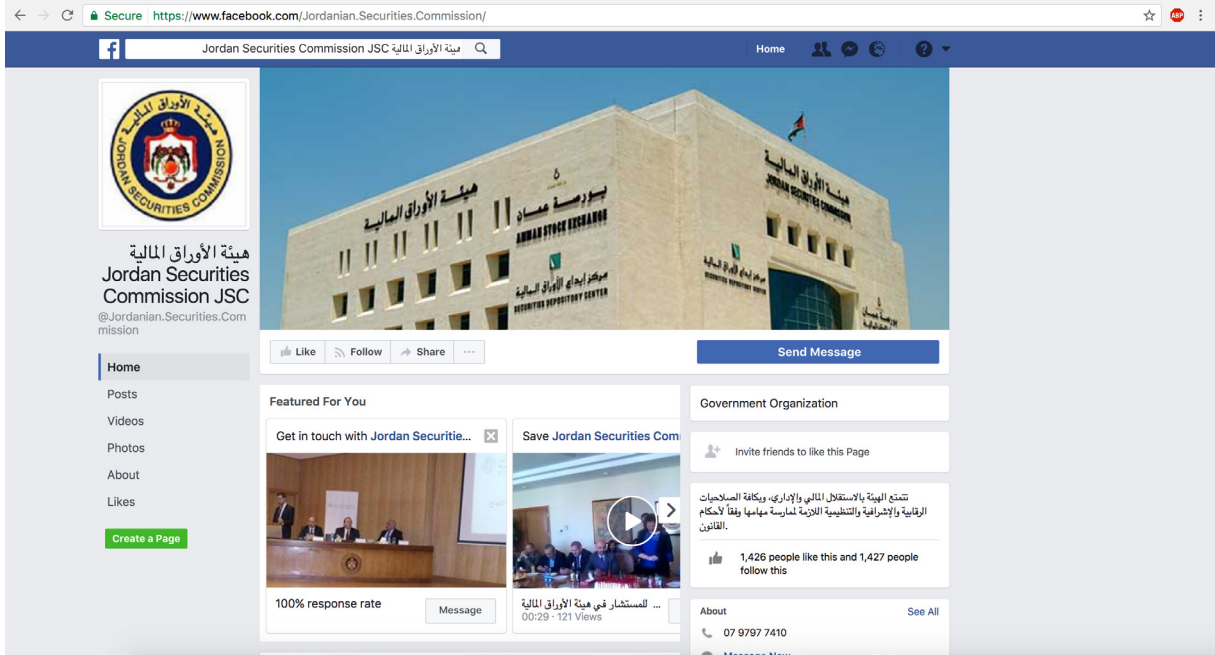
Secure https://www.facebook.com/Jordanian.Securities.Commission/

Jordan Securities Commission JSC هيئة الأوراق المالية

Home

هيئة الأوراق المالية
JORDAN SECURITIES COMMISSION

هيئة الأوراق المالية
Jordan Securities Commission JSC
@Jordanian.Securities.Commission

Home
Posts
Videos
Photos
About
Likes

Create a Page

بورصة عمان
AMMAN STOCK EXCHANGE
هيئة الأوراق المالية
مركز إيداع الأوراق المالية
SECURITIES DEPOSITORY CENTER
هيئة الأوراق المالية
JORDAN SECURITIES COMMISSION

Like Follow Share ···

Send Message

Featured For You

Get in touch with Jordan Securitie...

100% response rate

Message

Save Jordan Securities Com

... للمستشار في هيئة الأوراق المالية
00:29 · 121 Views

Government Organization

Invite friends to like this Page

تتمتع الهيئة بالاستقلال المالي والإداري، وبكافة الصلاحيات الرقابية والإشرافية والتنظيمية اللازمة لممارسة مهامها وفقاً لأحكام القانون.

1,426 people like this and 1,427 people follow this

About

See All

07 9797 7410

Message Now